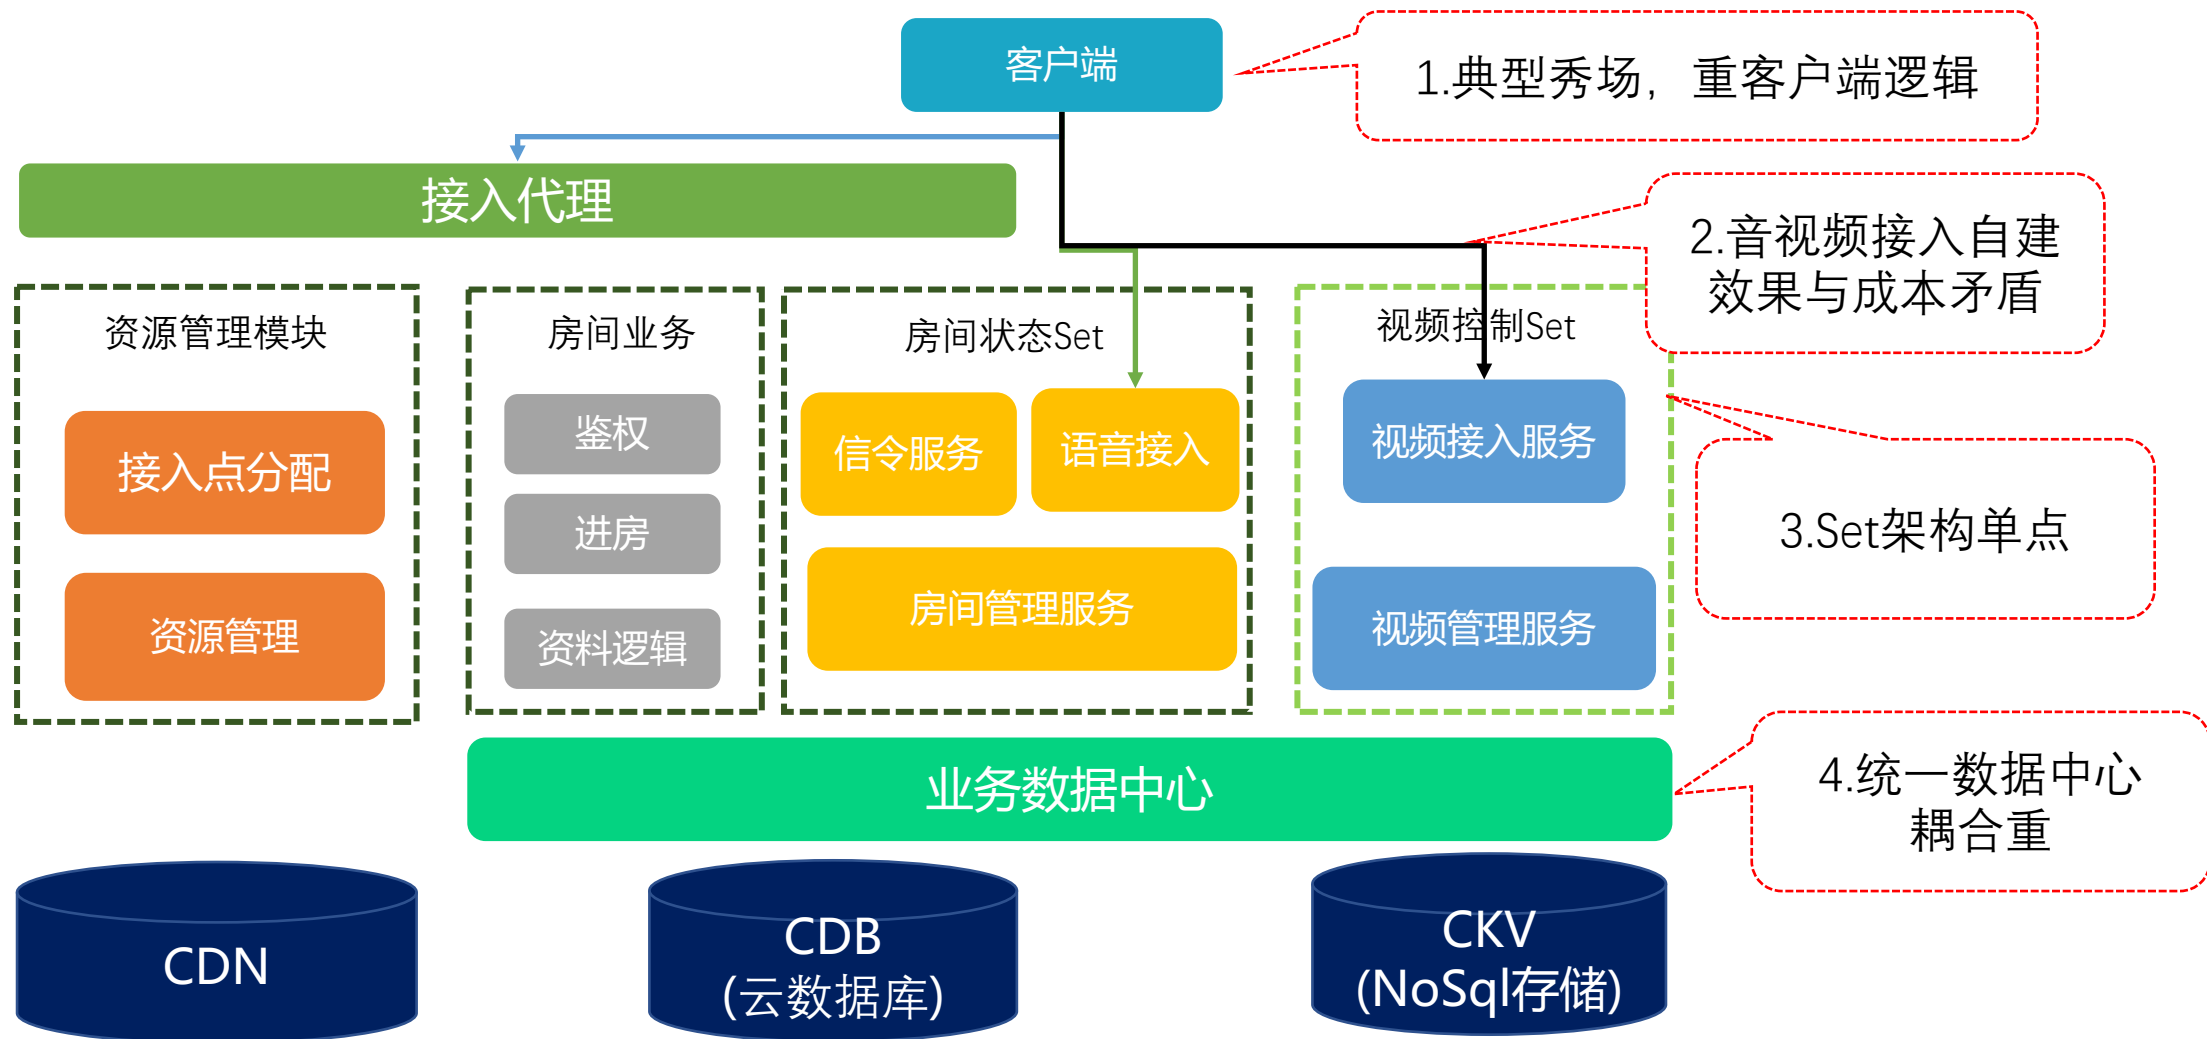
客户端

1.典型秀场，重客户端逻辑

接入代理

2.音视频接入自建效果与成本矛盾

资源管理模块

接入点分配

资源管理

房间业务

鉴权

进房

资料逻辑

房间状态Set

信令服务

语音接入

房间管理服务

视频控制Set

视频接入服务

视频管理服务

3.Set架构单点

业务数据中心

4.统一数据中心耦合重

CDN

CDB
(云数据库)

CKV
(NoSql存储)